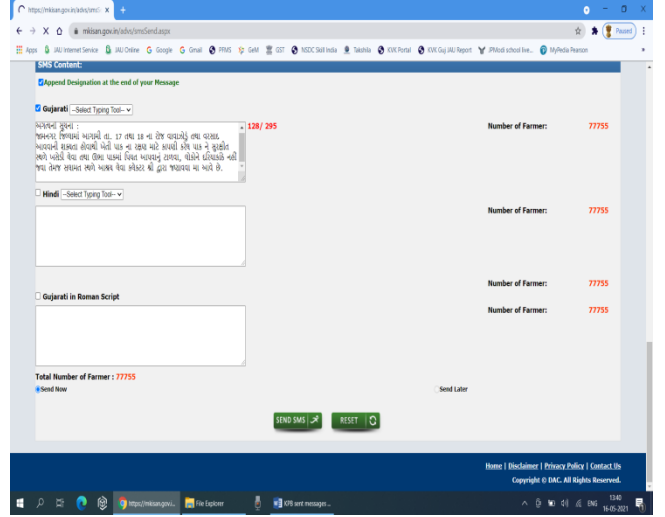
https://mkisan.gov.in/advs/sms ×

mkisan.gov.in/advs/smsSend.aspx

Paused

Apps JAU Internet Service JAU Online Google Gmail PFMS GeM GST NSDC Skill India Takshila KVK Portal KVK Guj JAU Report JPModi school live... MyPedia Pearson

SMS Content:

Append Designation at the end of your Message

Gujarati --Select Typing Tool--

ખેડૂતમિત્રો સુચના : જામનગર જિલ્લામાં આગામી તા. 17 તથા 18 ના રોજ વાવાઝોડું તથા વરસાદ આવવાની શક્યતા હોવાથી ખેતી પાક ના રક્ષણ માટે કાપણી કરેલ પાક ને સુરક્ષિત જગ્યે ખસેડી લેવા તથા ઊભા પાકમાં પિયત આપવાનું ટાળવા, લોકોને દરિયાકાંઠે નહી જવા તેમજ સલામત જગ્યે આશ્રય લેવા કલેક્ટર શ્રી દ્વારા જણાવવા મા આવે છે.

128/ 295

Number of Farmer: 77755

Hindi --Select Typing Tool--

Number of Farmer: 77755

Number of Farmer:

Gujarati in Roman Script

Number of Farmer: 77755

Total Number of Farmer : 77755

Send Now

Send Later

SEND SMS

RESET

Home | Disclaimer | Privacy Policy | Contact Us

Copyright © DAC. All Rights Reserved.

https://mkisan.gov.i...

File Explorer

KPB sent messages...

ENG 13:40 16-05-2021